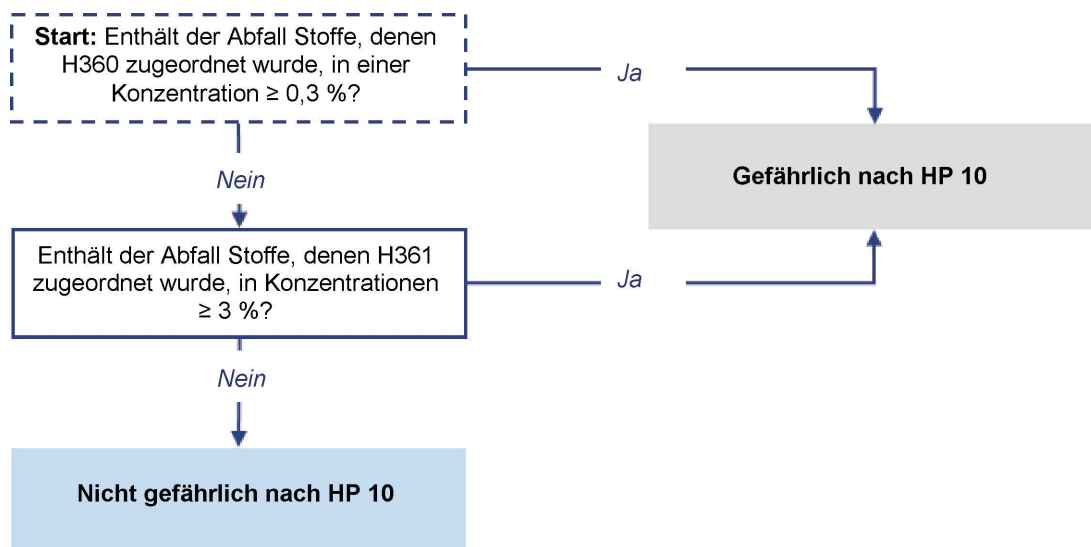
**Start:** Enthält der Abfall Stoffe, denen H360 zugeordnet wurde, in einer Konzentration ≥ 0,3 %?

Ja

Gefährlich nach HP 10

Nein

Enthält der Abfall Stoffe, denen H361 zugeordnet wurde, in Konzentrationen ≥ 3 %?

Ja

Nein

Nicht gefährlich nach HP 10